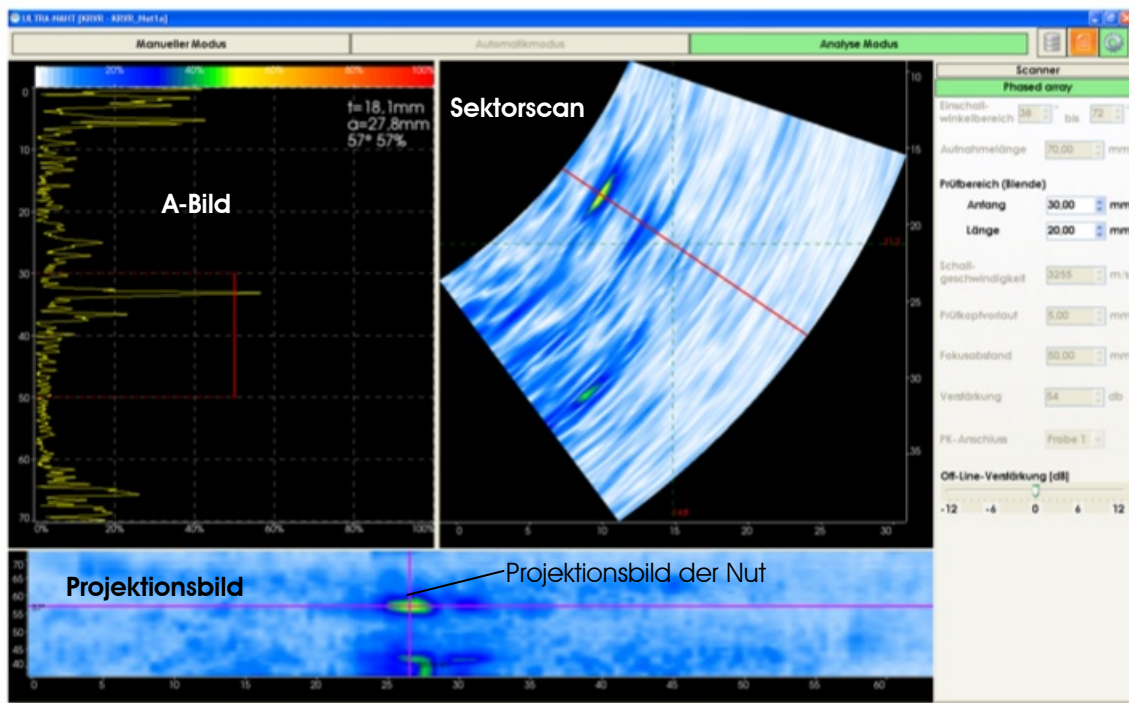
ULTRA-NAHT [KRVR - KRVR_Nut1a]

Manueller Modus
Automatikmodus
Analyse Modus

20% 40% 60% 80% 100%

t=18,1mm
a=27,8mm
57° 57%

A-Bild

0
10
20
30
40
50
60
70

0% 20% 40% 60% 80% 100%

Sektorscan

10
15
20
25
30
35

0 5 10 15 20 25 30

Scanner
Phased array

Einschallwinkelbereich 38 bis 72

Aufnahmelänge 70,00 mm

Prüfbereich (Blende)
Anfang 30,00 mm
Länge 20,00 mm

Schallgeschwindigkeit 3255 m/s

Prüfkopfvorlauf 5,00 mm

Fokusabstand 50,00 mm

Verstärkung 54 db

PK-Anschluss Probe 1

Off-Line-Verstärkung [dB]
-12 -6 0 6 12

Projektionsbild
Projektionsbild der Nut

70
65
60
55
50
45
40

0 5 10 15 20 25 30 35 40 45 50 55 60